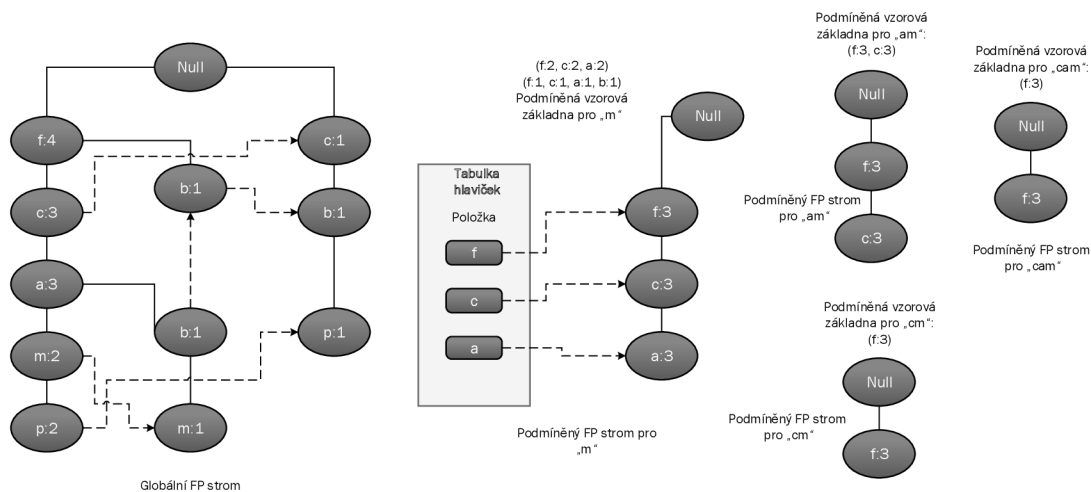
Null

f:4

c:1

b:1

c:3

b:1

a:3

b:1

p:1

m:2

p:2

m:1

Globální FP strom

(f:2, c:2, a:2)
(f:1, c:1, a:1, b:1)
Podmíněná vzorová základna pro „m“

Null

Tabulka hlaviček

Položka

f

c

a

f:3

c:3

a:3

Podmíněný FP strom pro „m“

Podmíněná vzorová základna pro „am“:
(f:3, c:3)

Null

f:3

c:3

Podmíněný FP strom pro „am“

Podmíněná vzorová základna pro „cam“:
(f:3)

Null

f:3

Podmíněný FP strom pro „cam“

Podmíněná vzorová základna pro „cm“:
(f:3)

Null

f:3

Podmíněný FP strom pro „cm“